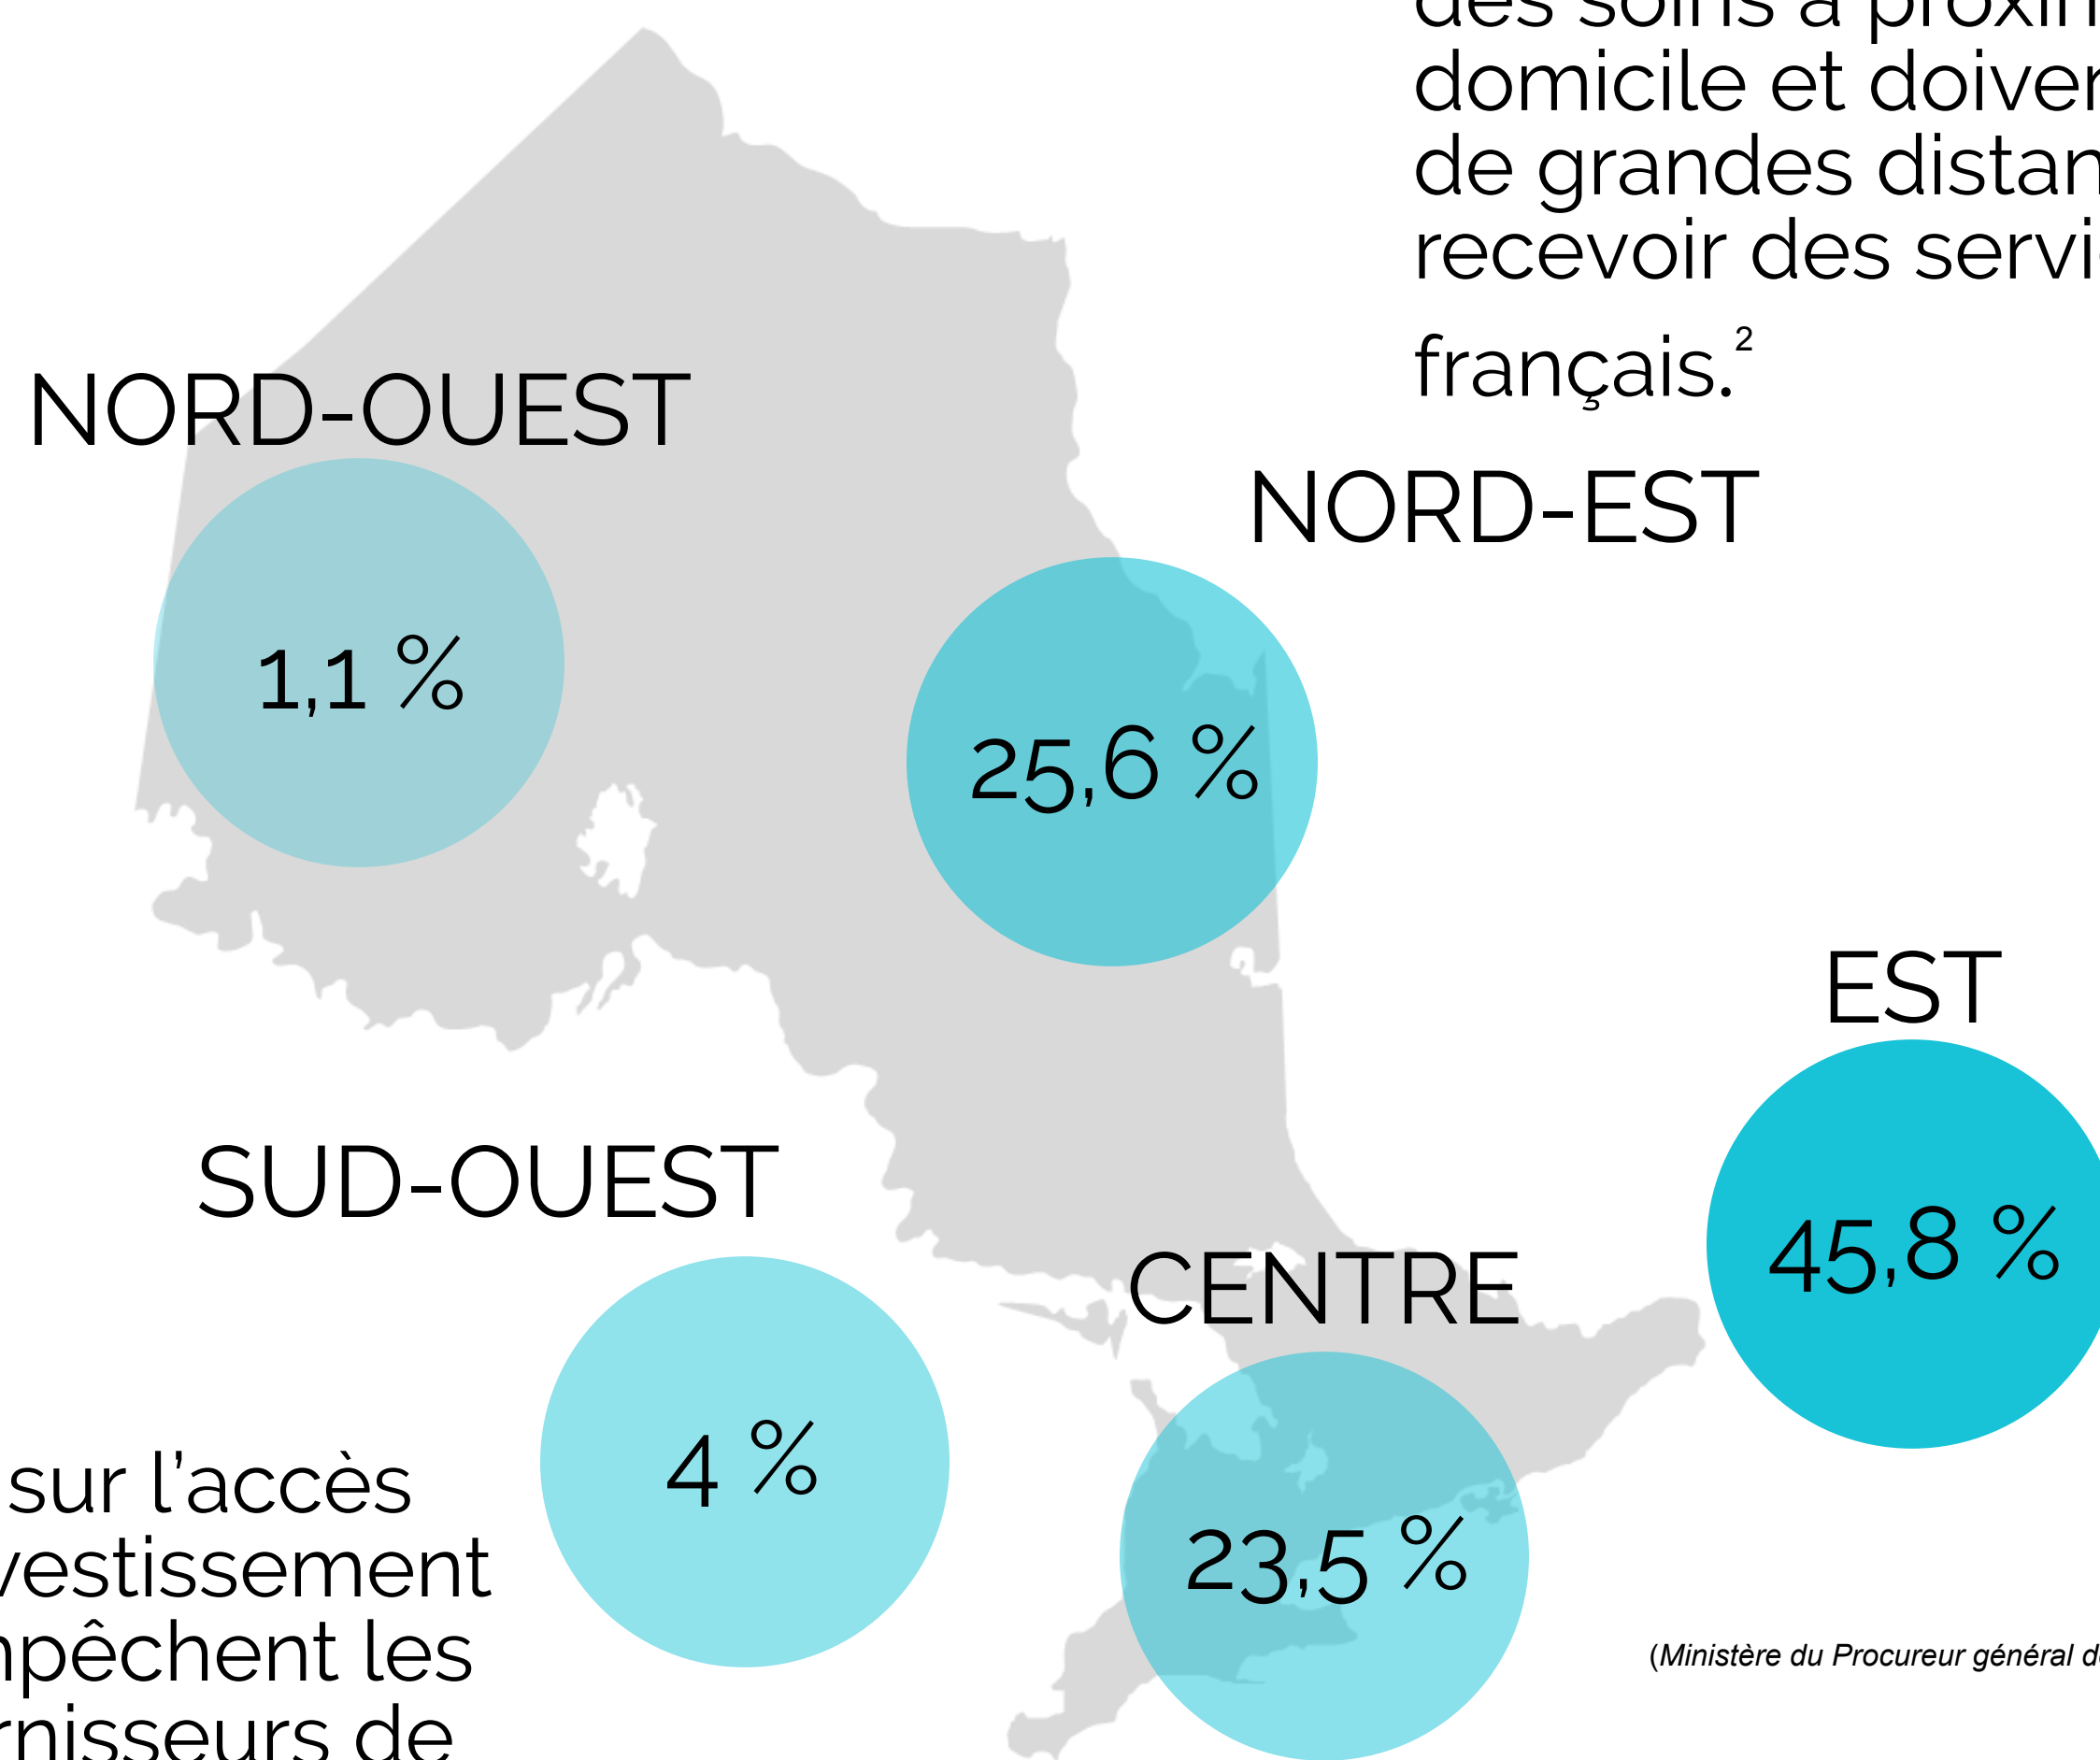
des soins à proxim
domicile et doiven
de grandes distan
recevoir des servi
français.$^2$

NORD-OUEST

1,1 %

NORD-EST

25,6 %

EST

45,8 %

SUD-OUEST

4 %

CENTRE

23,5 %

sur l'accès
vestissement
npêchent les
rnisseurs de

(Ministère du Procureur général d